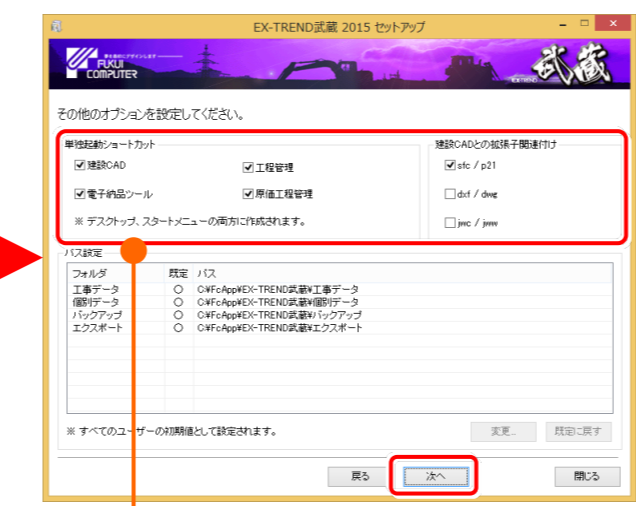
EX-TREND武蔵 2015 セットアップ

FUKUI COMPUTER

武蔵

その他のオプションを設定してください。

単独起動ショートカット

☑ 建設CAD ☑ 工程管理

☑ 電子納品ツール ☑ 原価工程管理

※ デスクトップ、スタートメニューの両方に作成されます。

建設CADとの拡張子関連付け

☑ sfc / p21

☐ dxf / dwg

☐ jwc / jww

パス設定

| フォルダ | 既定 | パス |
|---|---|---|
| 工事データ | ○ | C:¥FcApp¥EX-TREND武蔵¥工事データ |
| 個別データ | ○ | C:¥FcApp¥EX-TREND武蔵¥個別データ |
| バックアップ | ○ | C:¥FcApp¥EX-TREND武蔵¥バックアップ |
| エクスポート | ○ | C:¥FcApp¥EX-TREND武蔵¥エクスポート |

※ すべてのユーザーの初期値として設定されます。

変更... 既定に戻す

戻る 次へ 閉じる